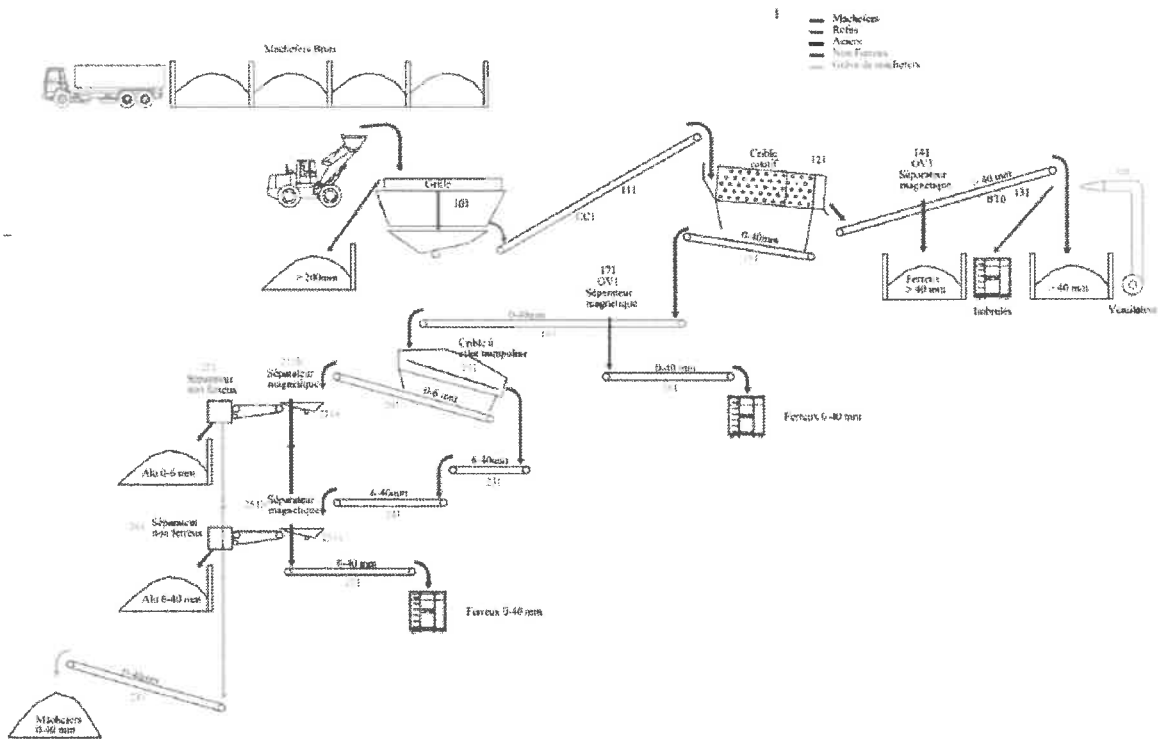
Mâchefers
Refus
Aciers
Non Ferreux
Grave de mâchefers

Mâchefers Bruts

Grille
101
> 200mm
CO1
111

Crible rotatif
121
0-40mm

141
OV3
Séparateur magnétique
> 40 mm
BT0
131
Ferreux > 40 mm
Imbrûlés
> 40 mm
Ventilateur

171
OV1
Séparateur magnétique
0-40mm
0-40 mm
Ferreux 0-40 mm

Crible à vibrations
0-6 mm
6-40mm
6-40mm

Séparateur non ferreux
Séparateur magnétique
Alu 0-6 mm

Séparateur magnétique
Séparateur non ferreux
Alu 6-40 mm
0-40 mm
Ferreux 0-40 mm

0-40mm
Mâchefers 0-40 mm